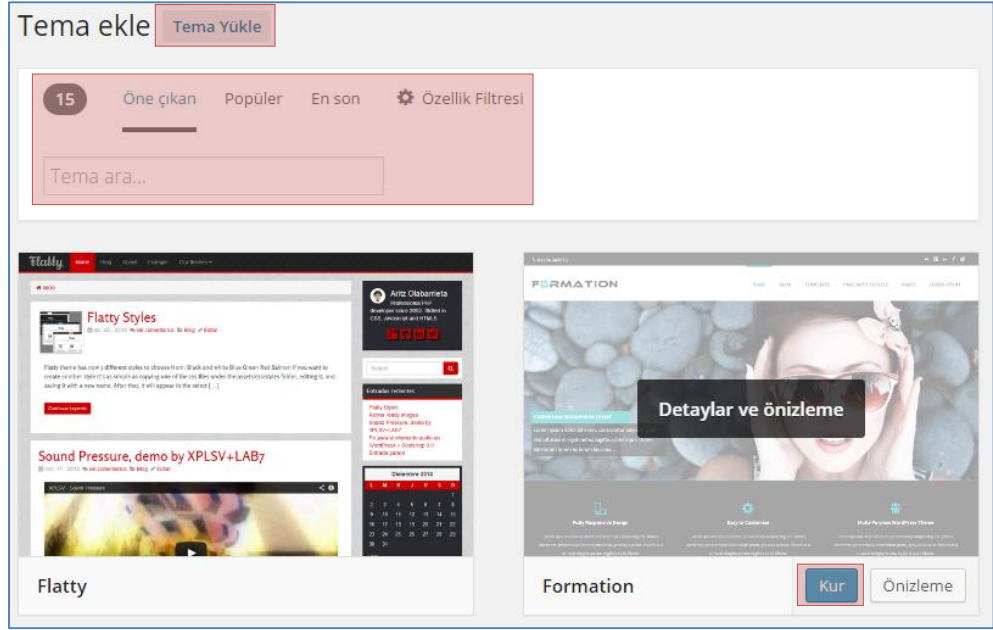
Tema ekle Tema Yükle

15 Öne çıkan Popüler En son Özellik Filtresi

Tema ara...

Flatty

Flatty Styles

Sound Pressure, demo by XPLSV+LAB7

Aritz Olabarrieta

FORMATION

Detaylar ve önizleme

Flatty

Formation

Kur

Önizleme